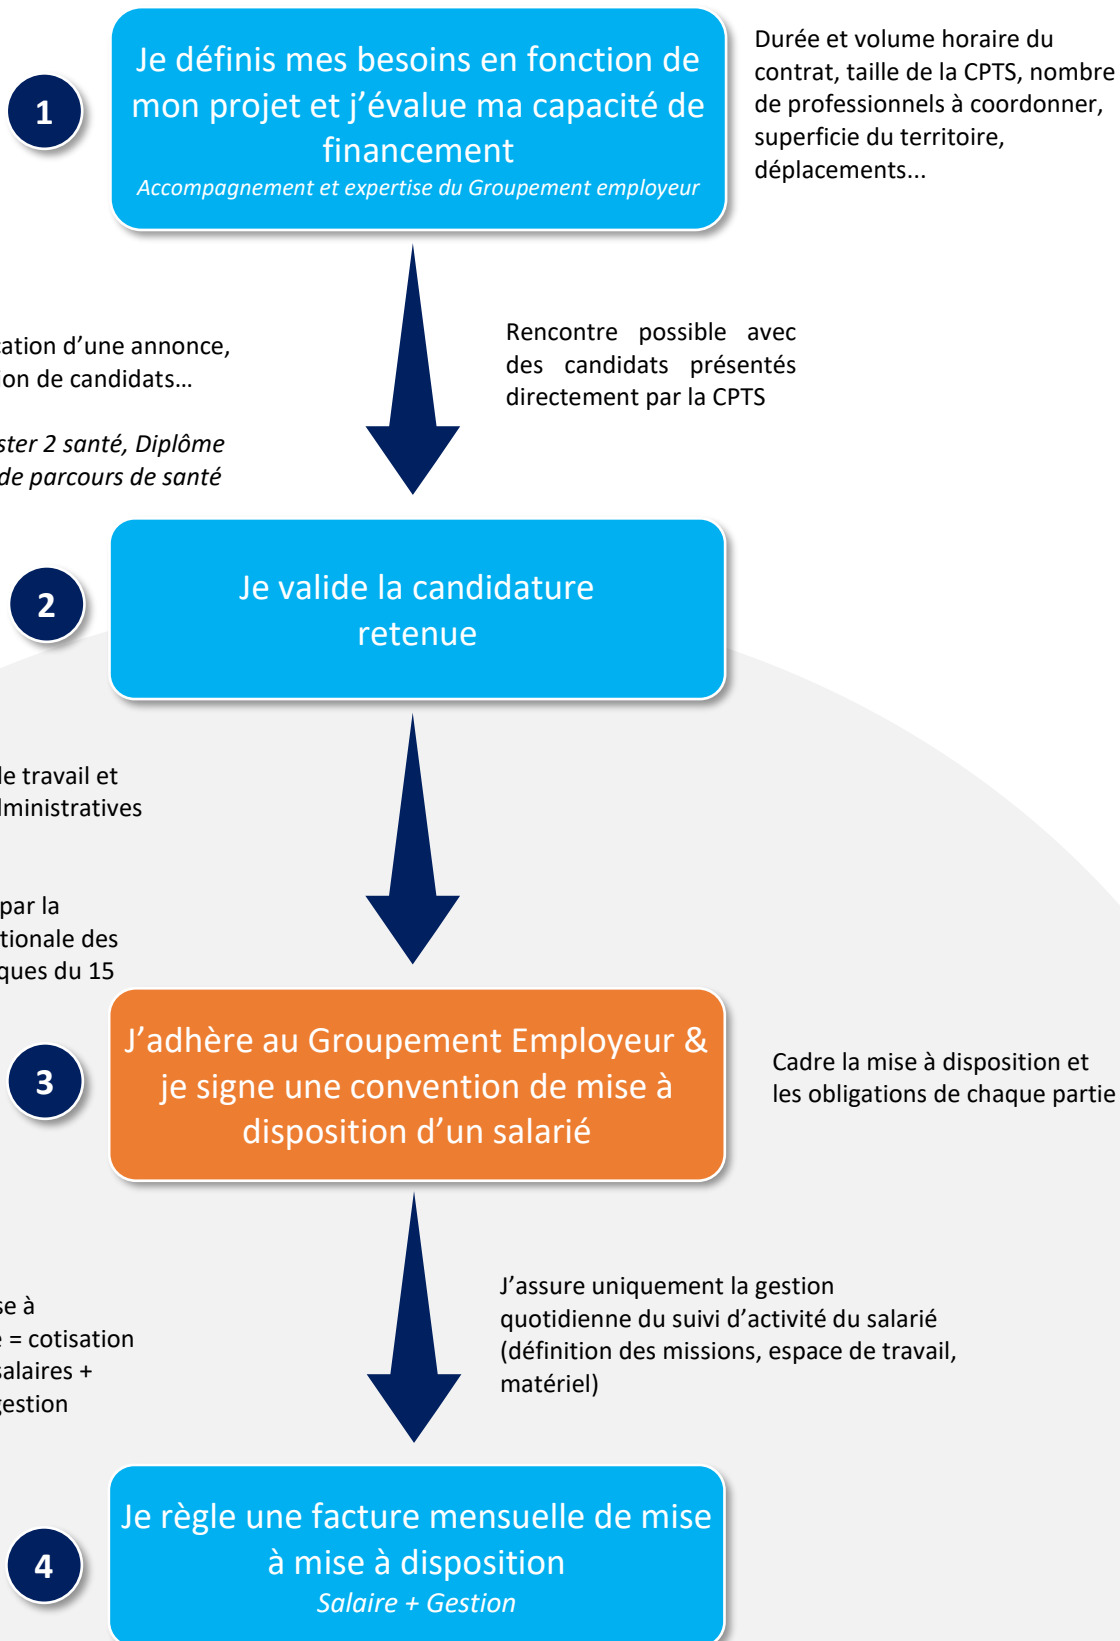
1

Je définis mes besoins en fonction de mon projet et j'évalue ma capacité de financement
Accompagnement et expertise du Groupement employeur

Durée et volume horaire du contrat, taille de la CPTS, nombre de professionnels à coordonner, superficie du territoire, déplacements...

ation d'une annonce, on de candidats…

ster 2 santé, Diplôme de parcours de santé

Rencontre possible avec des candidats présentés directement par la CPTS

2

Je valide la candidature retenue

le travail et lministratives

par la tionale des ques du 15

3

J'adhère au Groupement Employeur & je signe une convention de mise à disposition d'un salarié

Cadre la mise à disposition et les obligations de chaque partie

se à e = cotisation salaires + gestion

J'assure uniquement la gestion quotidienne du suivi d'activité du salarié (définition des missions, espace de travail, matériel)

4

Je règle une facture mensuelle de mise à mise à disposition
Salaire + Gestion